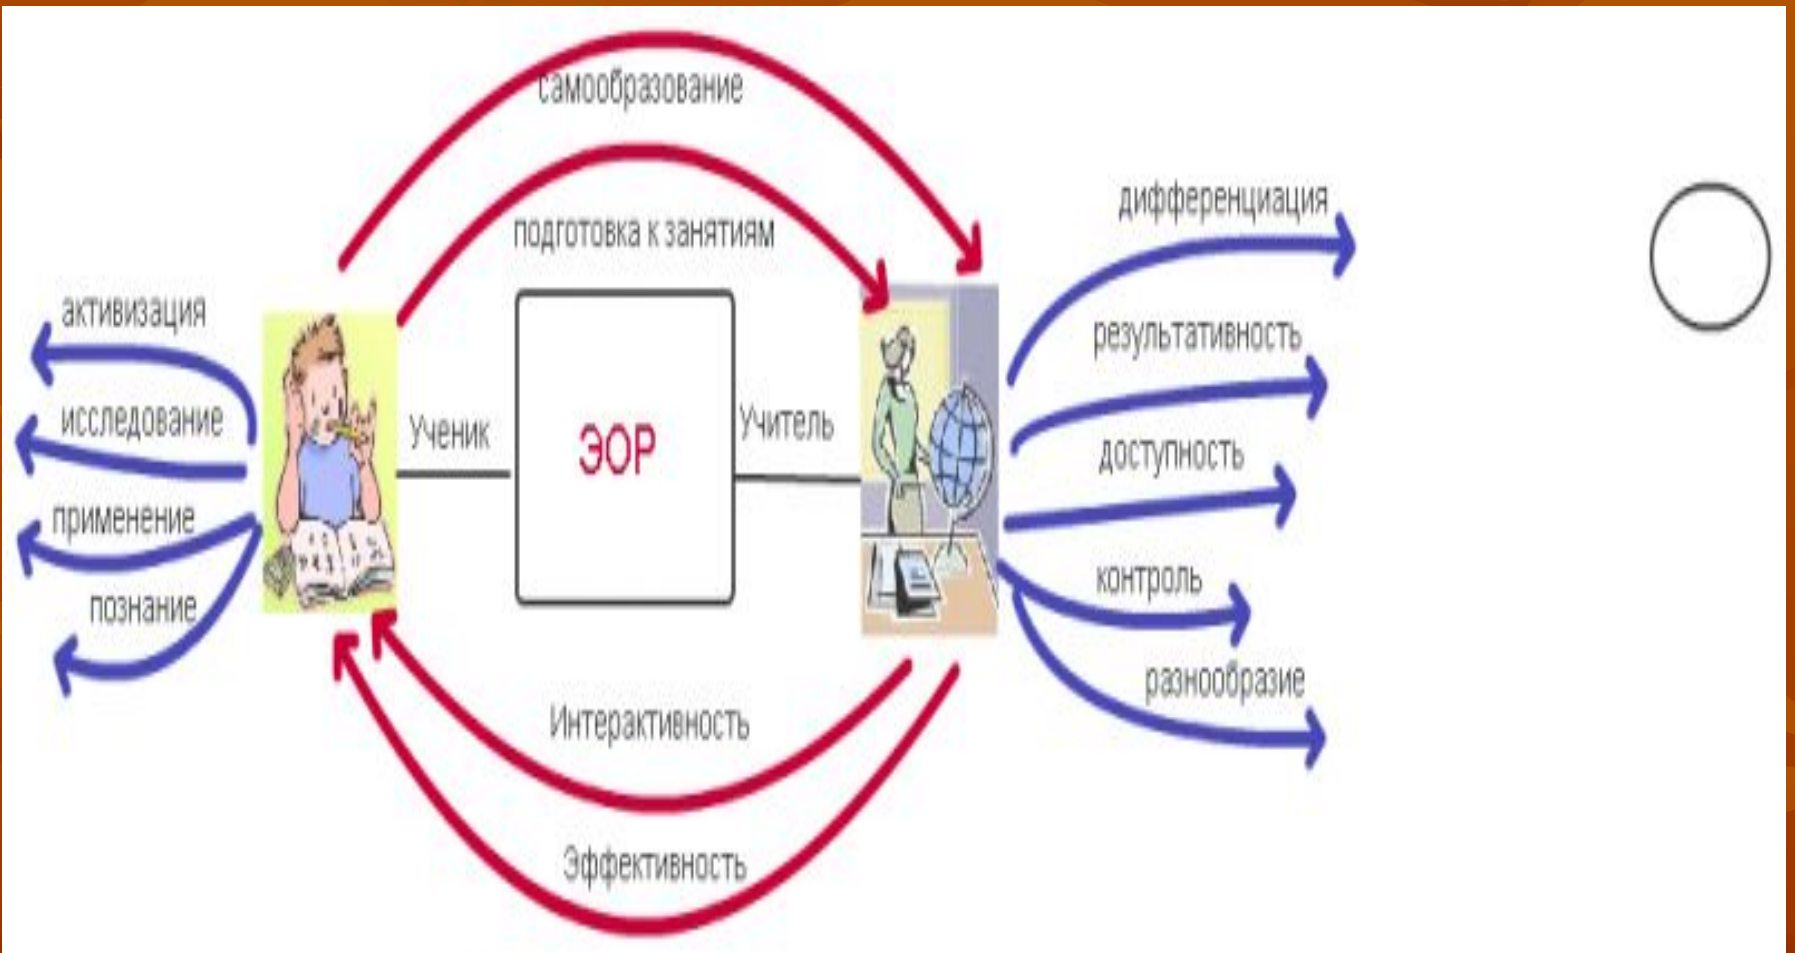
самообразование

подготовка к занятиям

активизация

исследование

применение

познание

Ученик

ЭОР

Учитель

дифференциация

результативность

доступность

контроль

разнообразие

Интерактивность

Эффективность